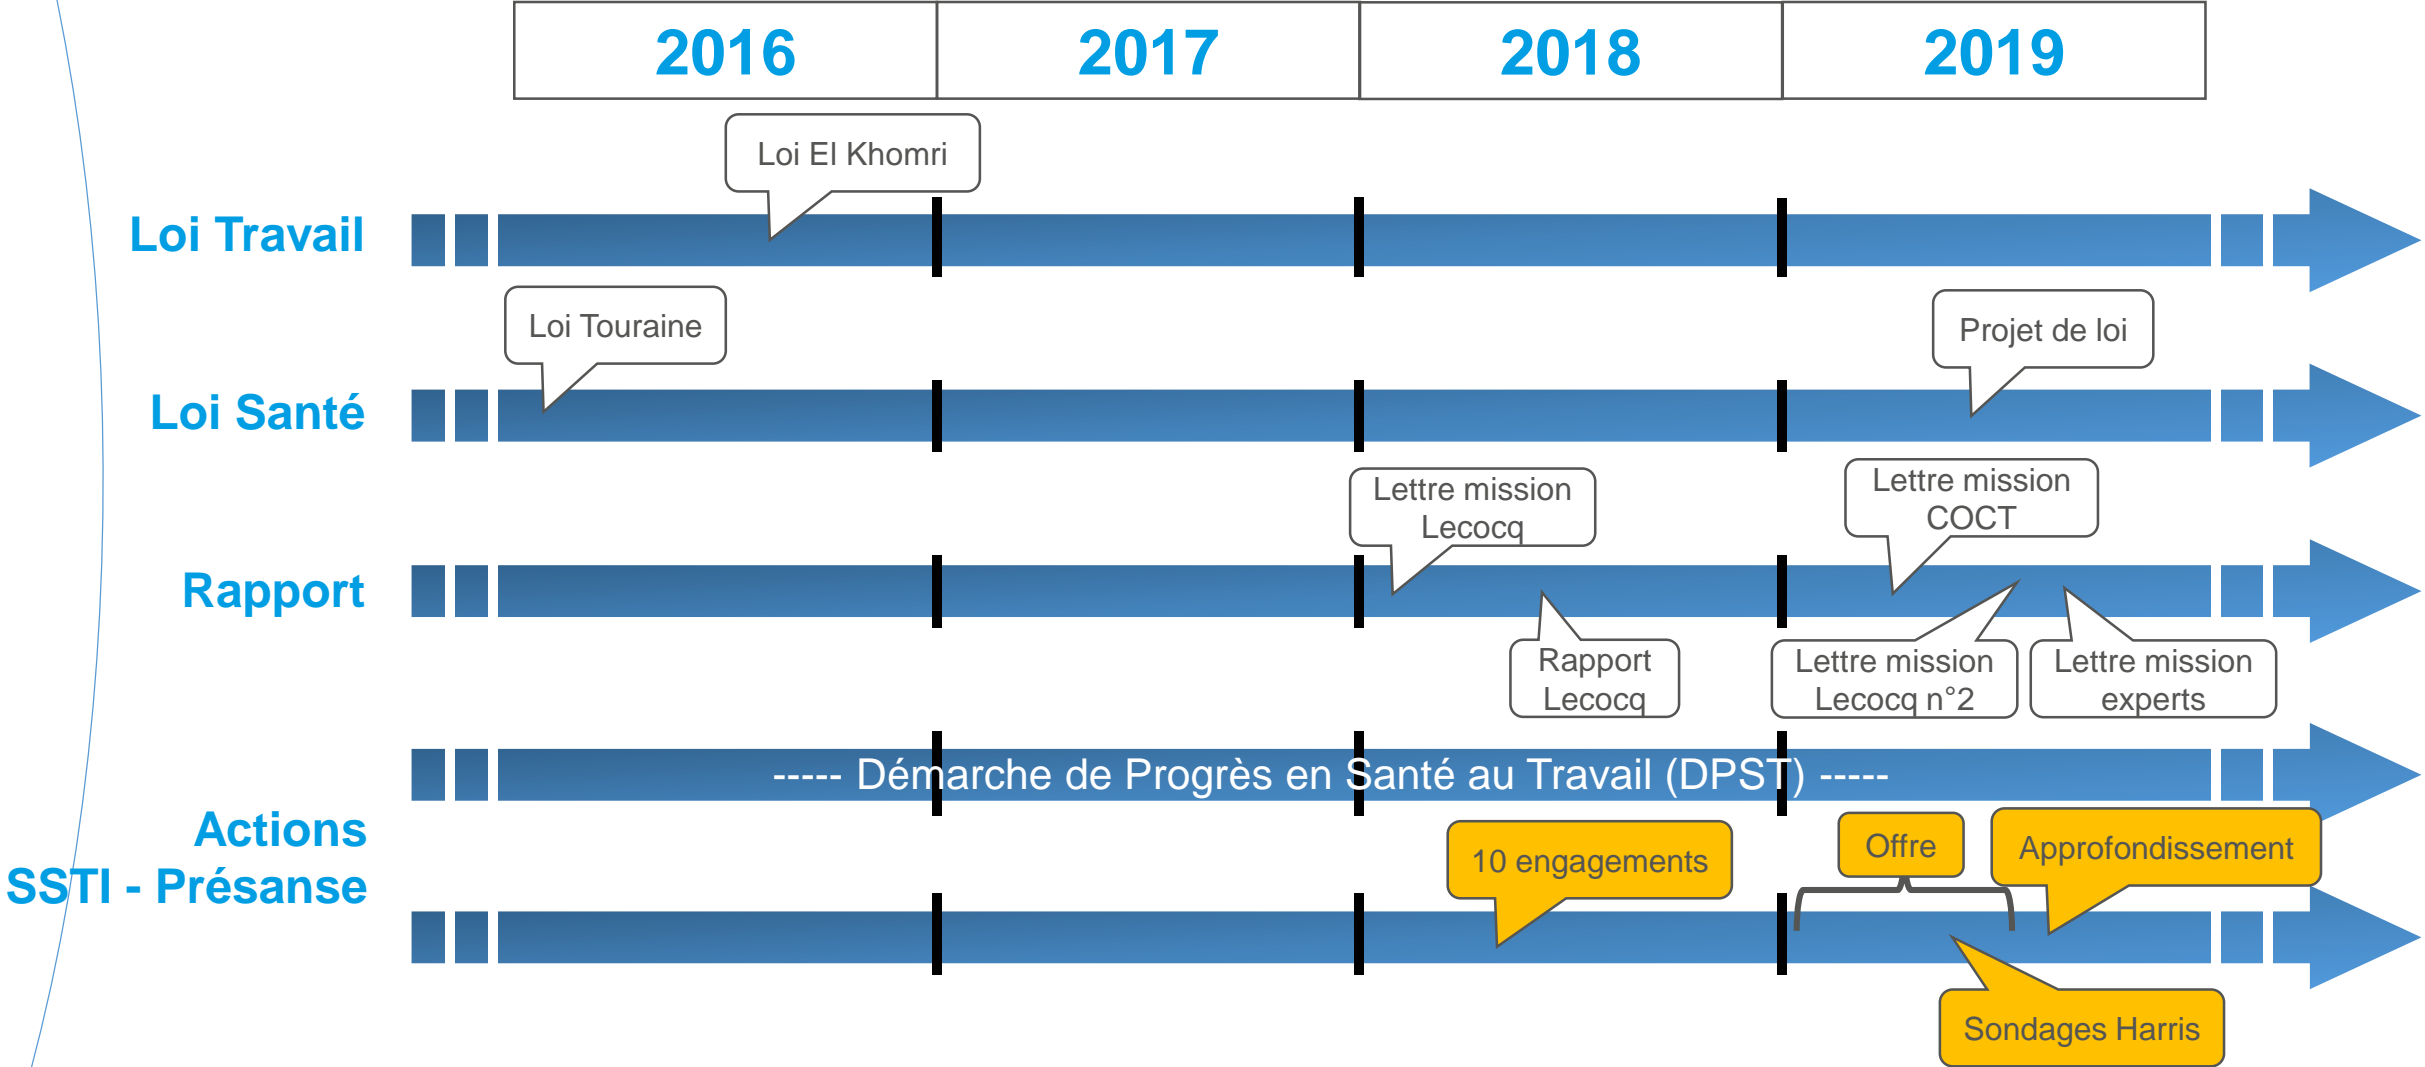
| 2016 | 2017 | 2018 | 2019 |
|---|---|---|---|

Loi El Khomri

Loi Travail

Loi Touraine

Projet de loi

Loi Santé

Lettre mission Lecocq

Lettre mission COCT

Rapport

Rapport Lecocq

Lettre mission Lecocq n°2

Lettre mission experts

----- Démarche de Progrès en Santé au Travail (DPST) -----

Actions SSTI - Présanse

10 engagements

Offre

Approfondissement

Sondages Harris